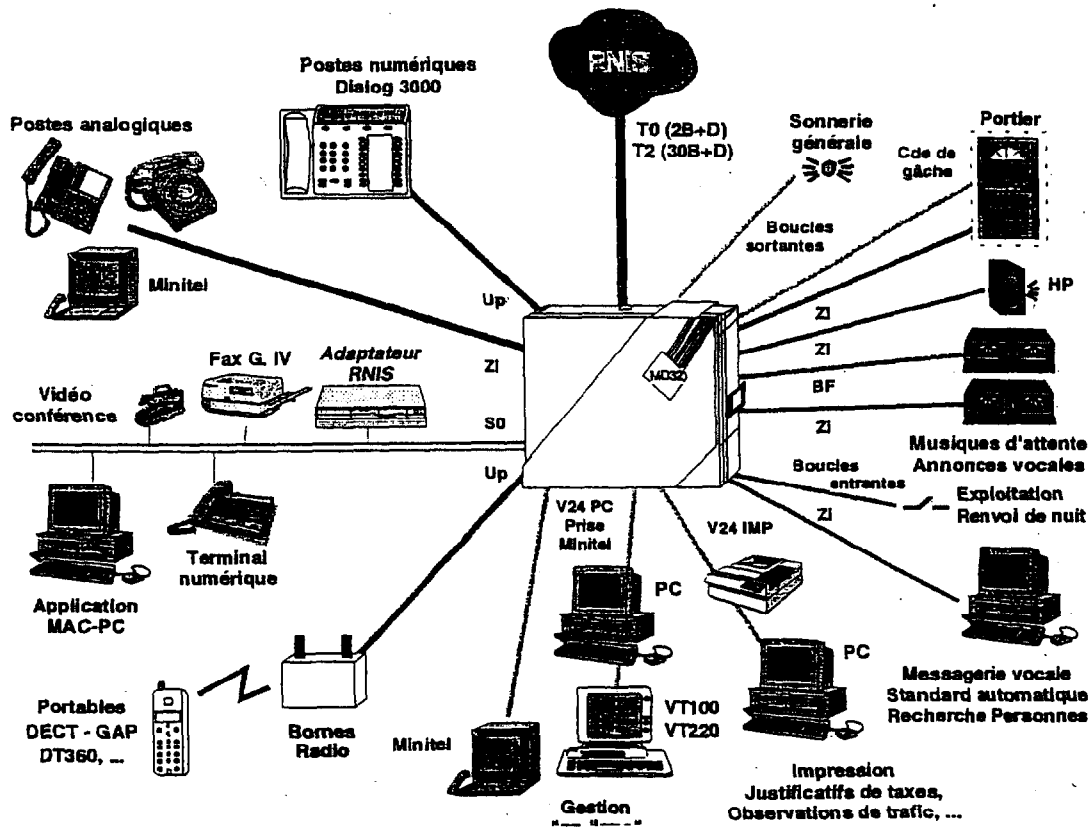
RNIS

Postes numériques
Dialog 3000

T0 (2B+D)
T2 (30B+D)

Sonnerie
générale

Portier

Cde de
gâche

Postes analogiques

Boucles
sortantes

Minitel

Up

HP

ZI

ZI

MD32

Fax G. IV

*Adaptateur*
*RNIS*

ZI

BF

Vidéo
conférence

S0

ZI

Musiques d'attente
Annonces vocales

Up

Boucles
entrantes

Exploitation
Renvoi de nuit

V24 PC
Prise
Minitel

V24 IMP

ZI

Terminal
numérique

Application
MAC-PC

PC

PC

Messagerie vocale
Standard automatique
Recherche Personnes

Portables
DECT - GAP
DT360, ...

Bornes
Radio

VT100
VT220

Minitel

Impression
Justificatifs de taxes,
Observations de trafic, ...

Gestion
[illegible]